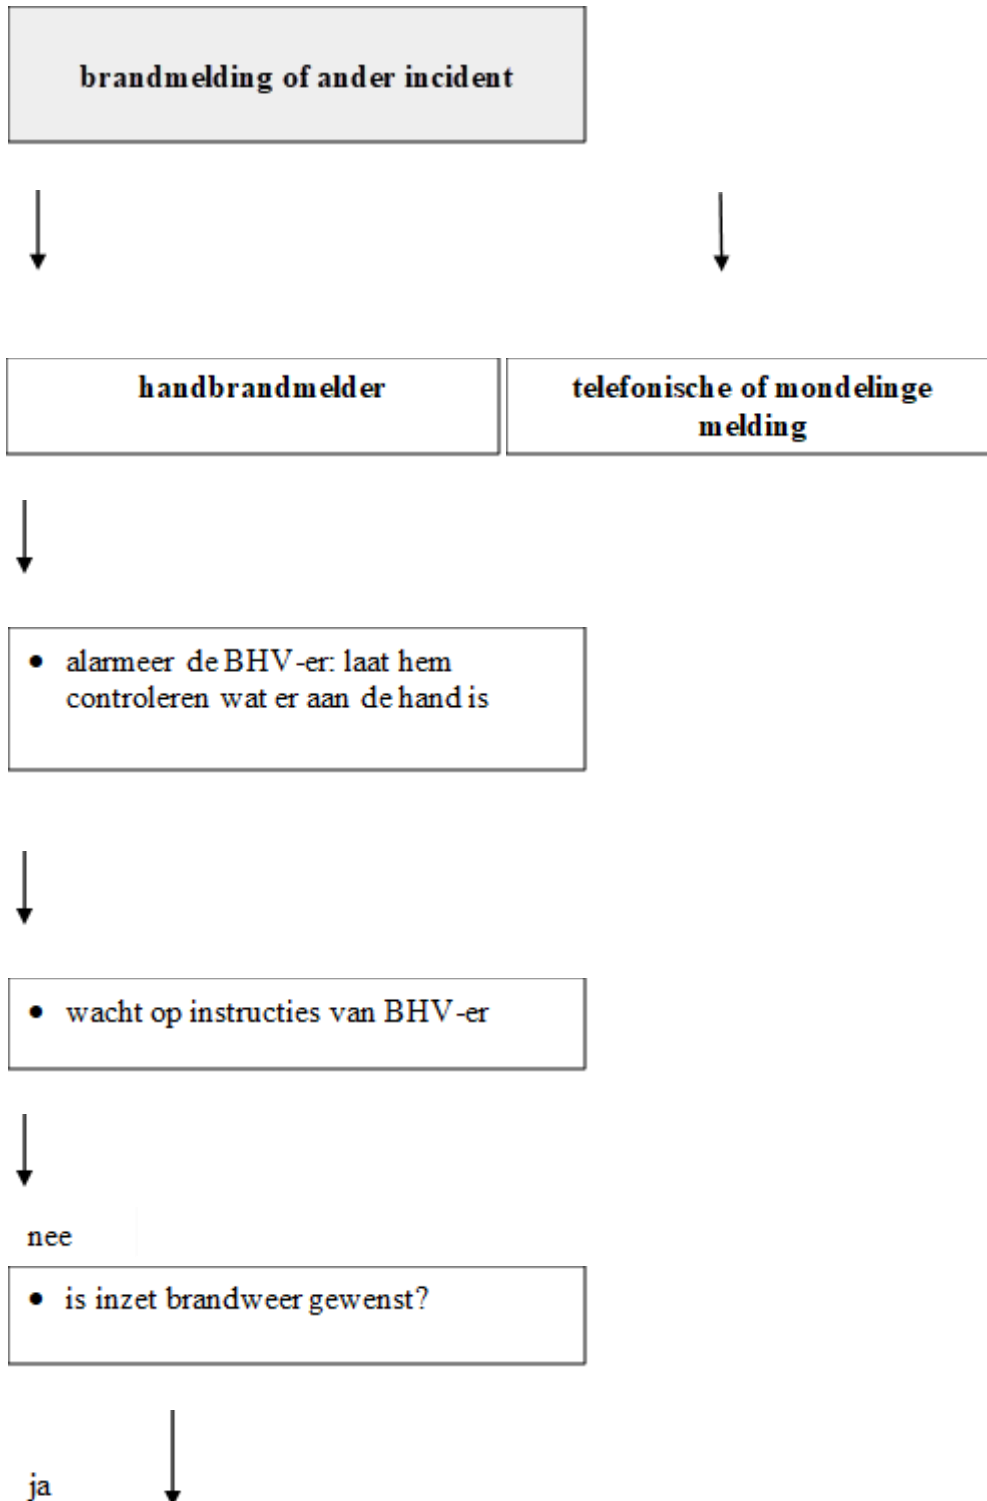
brandmelding of ander incident

handbrandmelder

telefonische of mondelinge melding

• alarmeer de BHV-er: laat hem controleren wat er aan de hand is

• wacht op instructies van BHV-er

nee

• is inzet brandweer gewenst?

ja